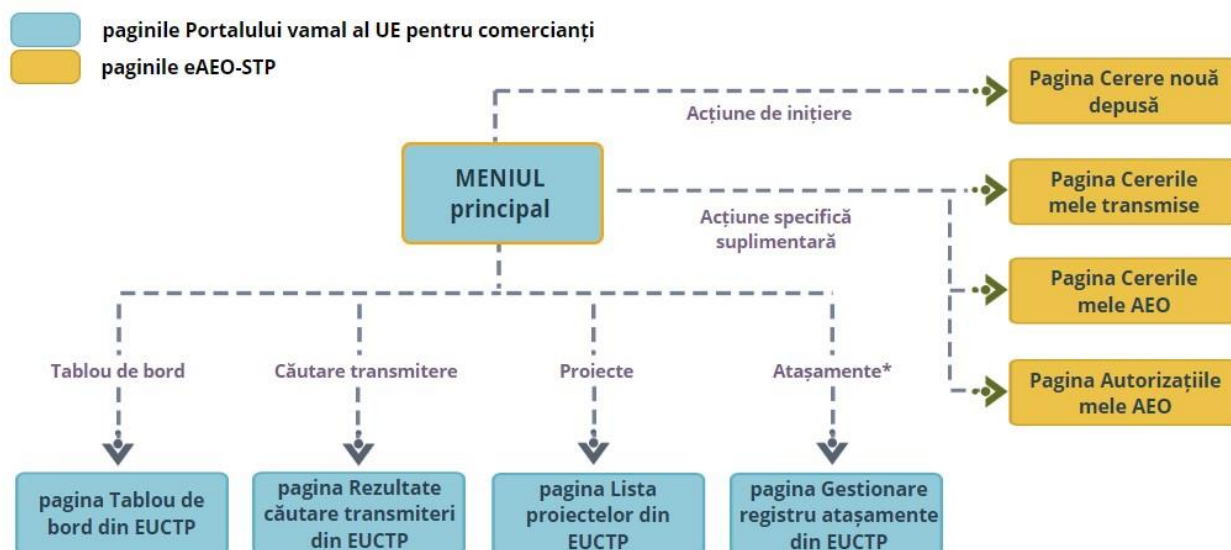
paginile Portalului vamal al UE pentru comercianți

paginile eAEO-STP

Acțiune de inițiere

Pagina Cerere nouă depusă

MENIUL principal

Acțiune specifică suplimentară

Pagina Cererile mele transmise

Pagina Cererile mele AEO

Pagina Autorizațiile mele AEO

Tablou de bord

Căutare transmitere

Proiecte

Atașamente*

pagina Tablou de bord din EUCTP

pagina Rezultate căutare transmiteri din EUCTP

pagina Lista proiectelor din EUCTP

pagina Gestionare registru atașamente din EUCTP